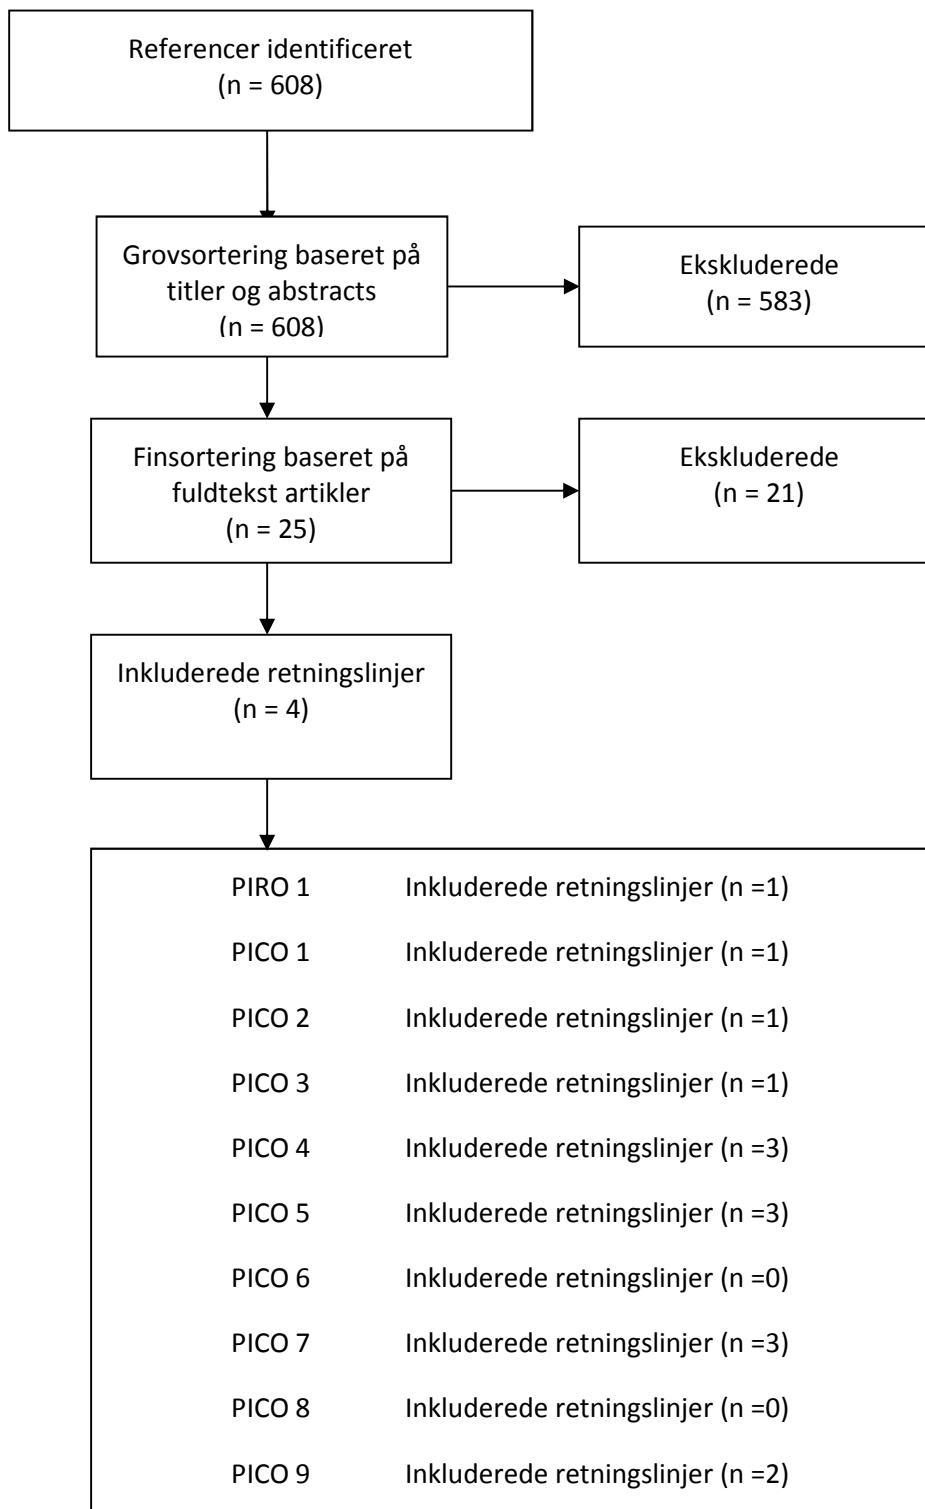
Referencer identificeret
(n = 608)

Grovsortering baseret på titler og abstracts
(n = 608)

Ekskluderede
(n = 583)

Finsortering baseret på fuldtekst artikler
(n = 25)

Ekskluderede
(n = 21)

Inkluderede retningslinjer
(n = 4)

PIRO 1 Inkluderede retningslinjer (n =1)

PICO 1 Inkluderede retningslinjer (n =1)

PICO 2 Inkluderede retningslinjer (n =1)

PICO 3 Inkluderede retningslinjer (n =1)

PICO 4 Inkluderede retningslinjer (n =3)

PICO 5 Inkluderede retningslinjer (n =3)

PICO 6 Inkluderede retningslinjer (n =0)

PICO 7 Inkluderede retningslinjer (n =3)

PICO 8 Inkluderede retningslinjer (n =0)

PICO 9 Inkluderede retningslinjer (n =2)